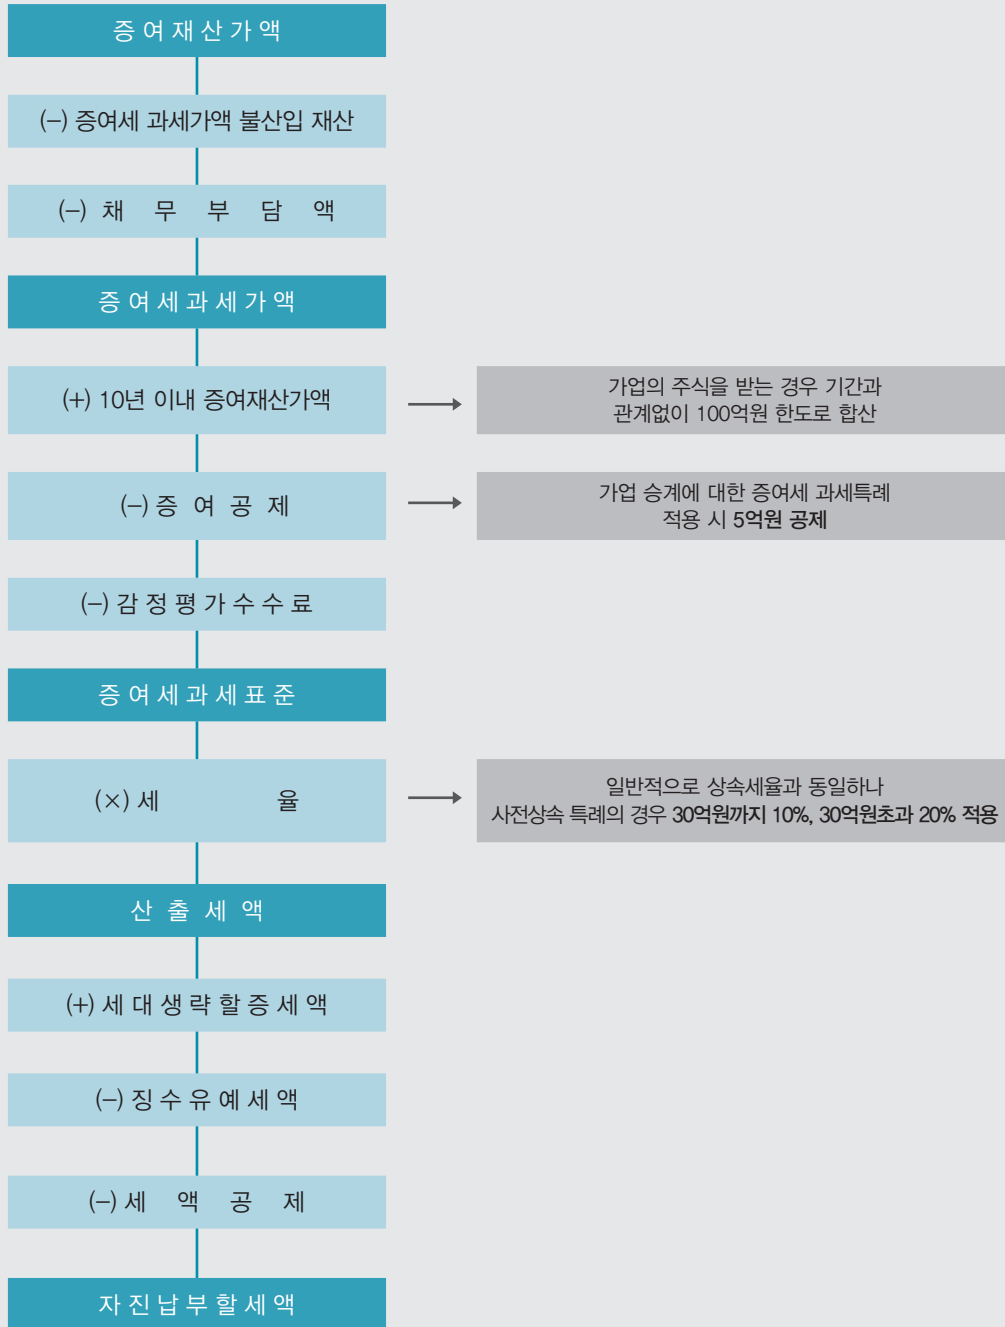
증 여 재 산 가 액

(–) 증여세 과세가액 불산입 재산

(–) 채 무 부 담 액

증 여 세 과 세 가 액

(+) 10년 이내 증여재산가액

가업의 주식을 받는 경우 기간과 관계없이 100억원 한도로 합산

(–) 증 여 공 제

가업 승계에 대한 증여세 과세특례 적용 시 5억원 공제

(–) 감 정 평 가 수 수 료

증 여 세 과 세 표 준

(×) 세 율

일반적으로 상속세율과 동일하나 사전상속 특례의 경우 30억원까지 10%, 30억원초과 20% 적용

산 출 세 액

(+) 세 대 생 략 할 증 세 액

(–) 징 수 유 예 세 액

(–) 세 액 공 제

자 진 납 부 할 세 액